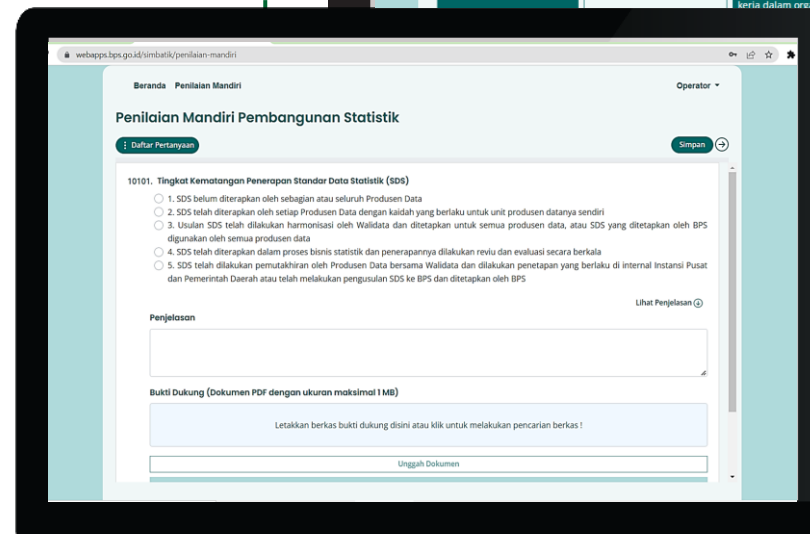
kerja dalam org

webapps.bps.go.id/simbatik/penilaian-mandiri

Beranda Penilaian Mandiri

Operator

Penilaian Mandiri Pembangunan Statistik

Daftar Pertanyaan

Simpan

10101. Tingkat Kematangan Penerapan Standar Data Statistik (SDS)

1. SDS belum diterapkan oleh sebagian atau seluruh Produsen Data

2. SDS telah diterapkan oleh setiap Produsen Data dengan kaidah yang berlaku untuk unit produsen datanya sendiri

3. Usulan SDS telah dilakukan harmonisasi oleh Walidata dan ditetapkan untuk semua produsen data, atau SDS yang ditetapkan oleh BPS digunakan oleh semua produsen data

4. SDS telah diterapkan dalam proses bisnis statistik dan penerapannya dilakukan reviu dan evaluasi secara berkala

5. SDS telah dilakukan pemutakhiran oleh Produsen Data bersama Walidata dan dilakukan penetapan yang berlaku di internal Instansi Pusat dan Pemerintah Daerah atau telah melakukan pengusulan SDS ke BPS dan ditetapkan oleh BPS

Lihat Penjelasan

Penjelasan

Bukti Dukung (Dokumen PDF dengan ukuran maksimal 1 MB)

Letakkan berkas bukti dukung disini atau klik untuk melakukan pencarian berkas !

Unggah Dokumen